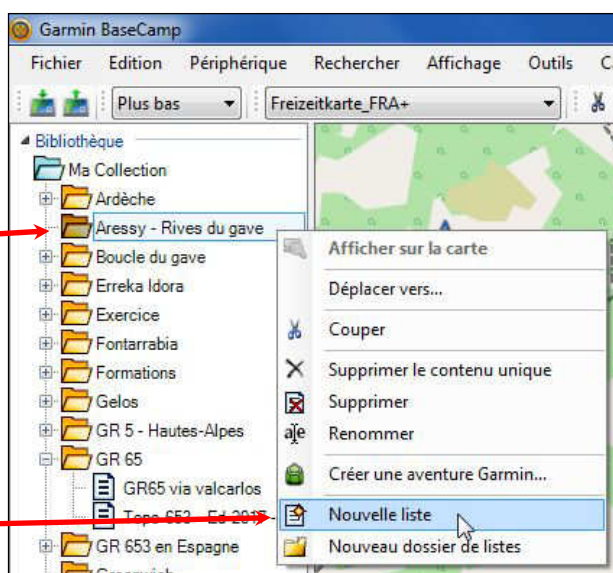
Garmin BaseCamp

Fichier Edition Périphérique Rechercher Affichage Outils C

Plus bas Freizeitkarte_FRA+

Bibliothèque
Ma Collection
Ardèche
Aressy - Rives du gave
Boucle du gave
Erreka Idora
Exercice
Fontarrabia
Formations
Gelos
GR 5 - Hautes-Alpes
GR 65
GR65 via valcarlos
Topo 653 - Ed 2017
GR 653 en Espagne
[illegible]

Afficher sur la carte
Déplacer vers...
Couper
Supprimer le contenu unique
Supprimer
Renommer
Créer une aventure Garmin...
Nouvelle liste
Nouveau dossier de listes